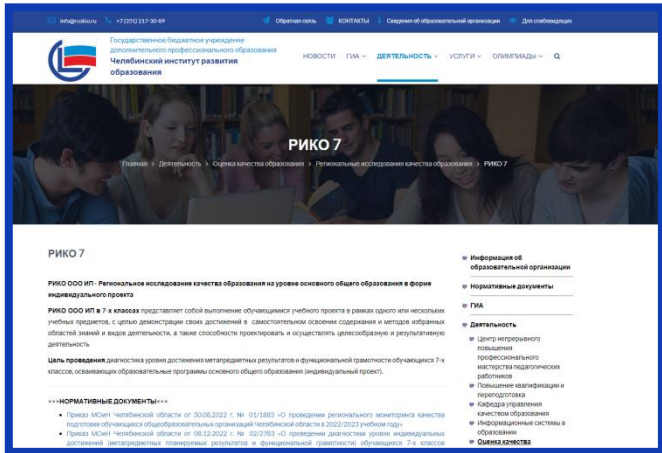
info@coiro.ru +7 (351) 217-30-69 Обратная связь КОНТАКТЫ Сведения об образовательной организации Для слабовидящих

Государственное бюджетное учреждение дополнительного профессионального образования
Челябинский институт развития образования

НОВОСТИ ГИА ДЕЯТЕЛЬНОСТЬ УСЛУГИ ОЛИМПИАДЫ

РИКО 7

Главная > Деятельность > Оценка качества образования > Региональные исследования качества образования > РИКО 7

РИКО 7

РИКО ООО ИП - Региональное исследование качества образования на уровне основного общего образования в форме индивидуального проекта

РИКО ООО ИП в 7-х классах представляет собой выполнение обучающимися учебного проекта в рамках одного или нескольких учебных предметов, с целью демонстрации своих достижений в самостоятельном освоении содержания и методов избранных областей знаний и видов деятельности, а также способности проектировать и осуществлять целесообразную и результативную деятельность

Цель проведения диагностика уровня достижения метапредметных результатов и функциональной грамотности обучающихся 7-х классов, осваивающих образовательные программы основного общего образования (индивидуальный проект).

>>>НОРМАТИВНЫЕ ДОКУМЕНТЫ<<<

Приказ МОиН Челябинской области от 30.06.2022 г. № 01/1883 «О проведении регионального мониторинга качества подготовки обучающихся общеобразовательных организаций Челябинской области в 2022/2023 учебном году»

Приказ МОиН Челябинской области от 08.12.2022 г. № 02/2783 «О проведении диагностики уровня индивидуальных достижений (метапредметных планируемых результатов и функциональной грамотности) обучающихся 7-х классов

Информация об образовательной организации
Нормативные документы
ГИА
Деятельность
Центр непрерывного повышения профессионального мастерства педагогических работников
Повышение квалификации и переподготовка
Кафедра управления качеством образования
Информационные системы в образовании
Оценка качества